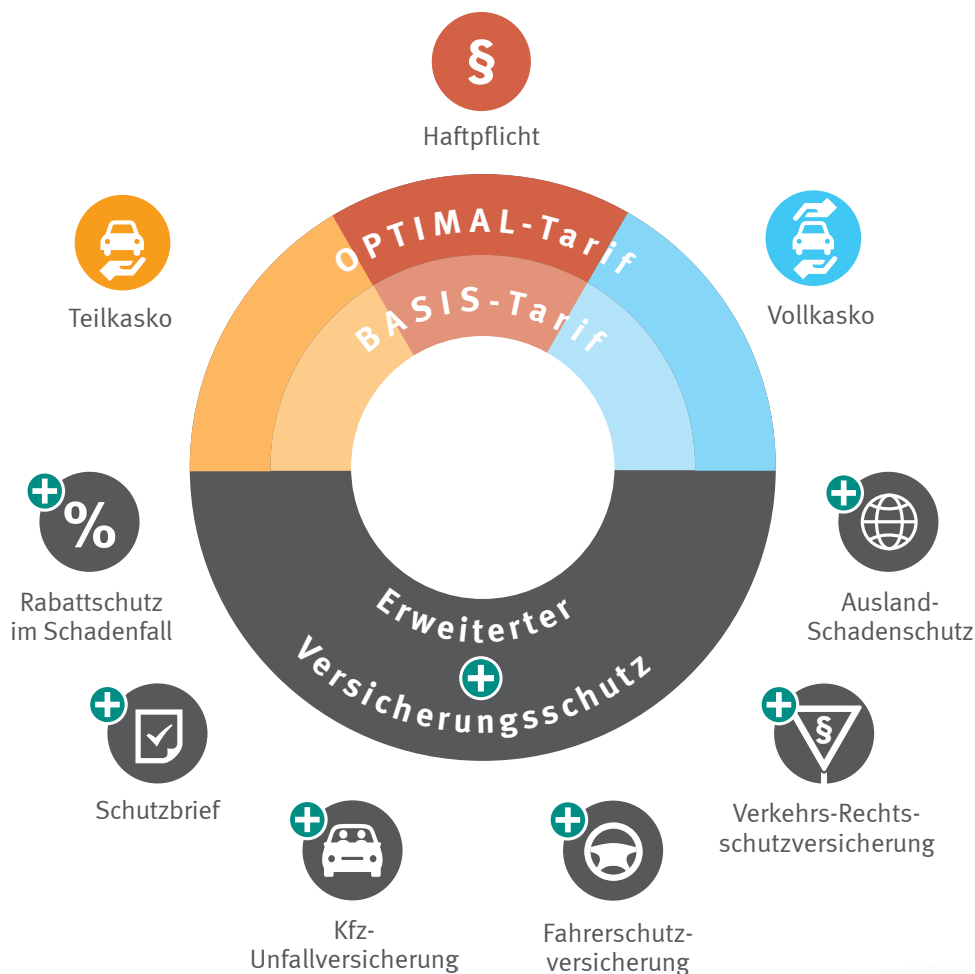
§

Haftpflicht

Teilkasko

Vollkasko

OPTIMAL-Tarif

BASIS-Tarif

%

Rabattschutz im Schadenfall

Ausland-Schadenschutz

Erweiterter Versicherungsschutz

Schutzbrief

§

Verkehrs-Rechtsschutzversicherung

Kfz-Unfallversicherung

Fahrerschutzversicherung